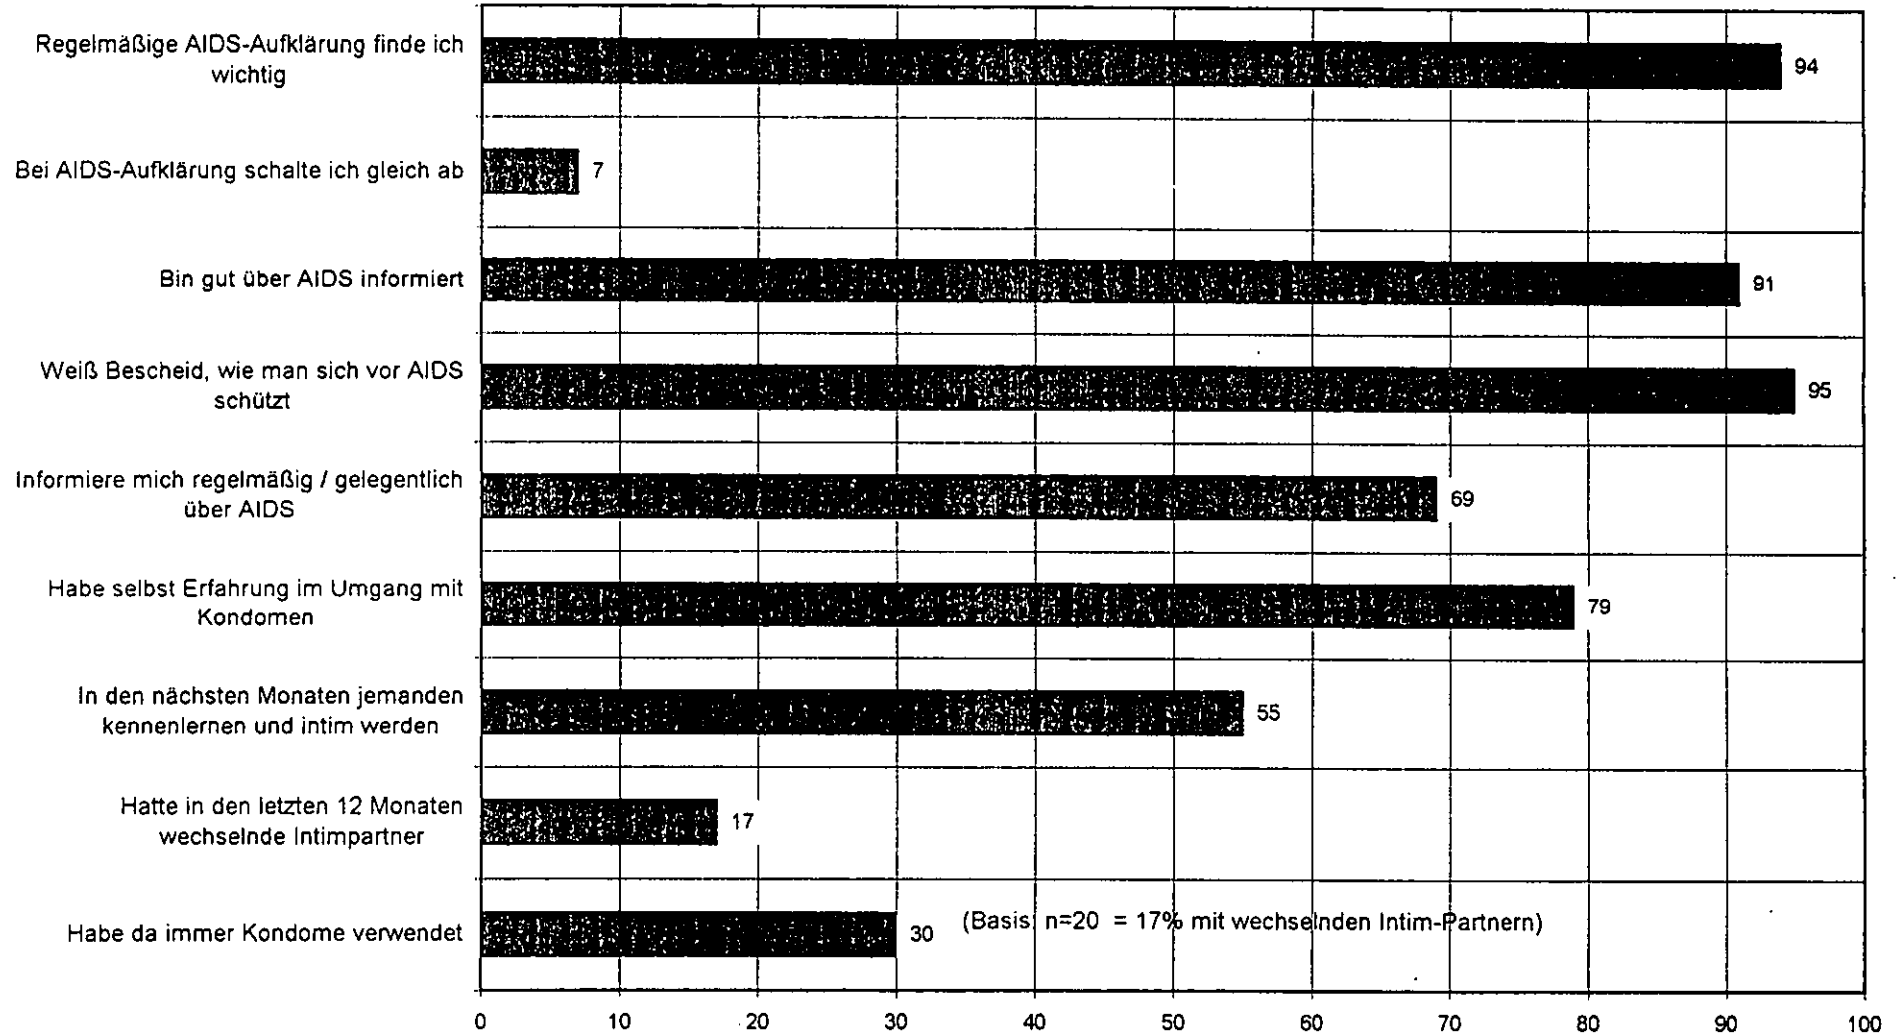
Regelmäßige AIDS-Aufklärung finde ich wichtig
94

Bei AIDS-Aufklärung schalte ich gleich ab
7

Bin gut über AIDS informiert
91

Weiß Bescheid, wie man sich vor AIDS schützt
95

Informiere mich regelmäßig / gelegentlich über AIDS
69

Habe selbst Erfahrung im Umgang mit Kondomen
79

In den nächsten Monaten jemanden kennenlernen und intim werden
55

Hatte in den letzten 12 Monaten wechselnde Intimpartner
17

Habe da immer Kondome verwendet
30

(Basis: n=20 = 17% mit wechselnden Intim-Partnern)

0 10 20 30 40 50 60 70 80 90 100